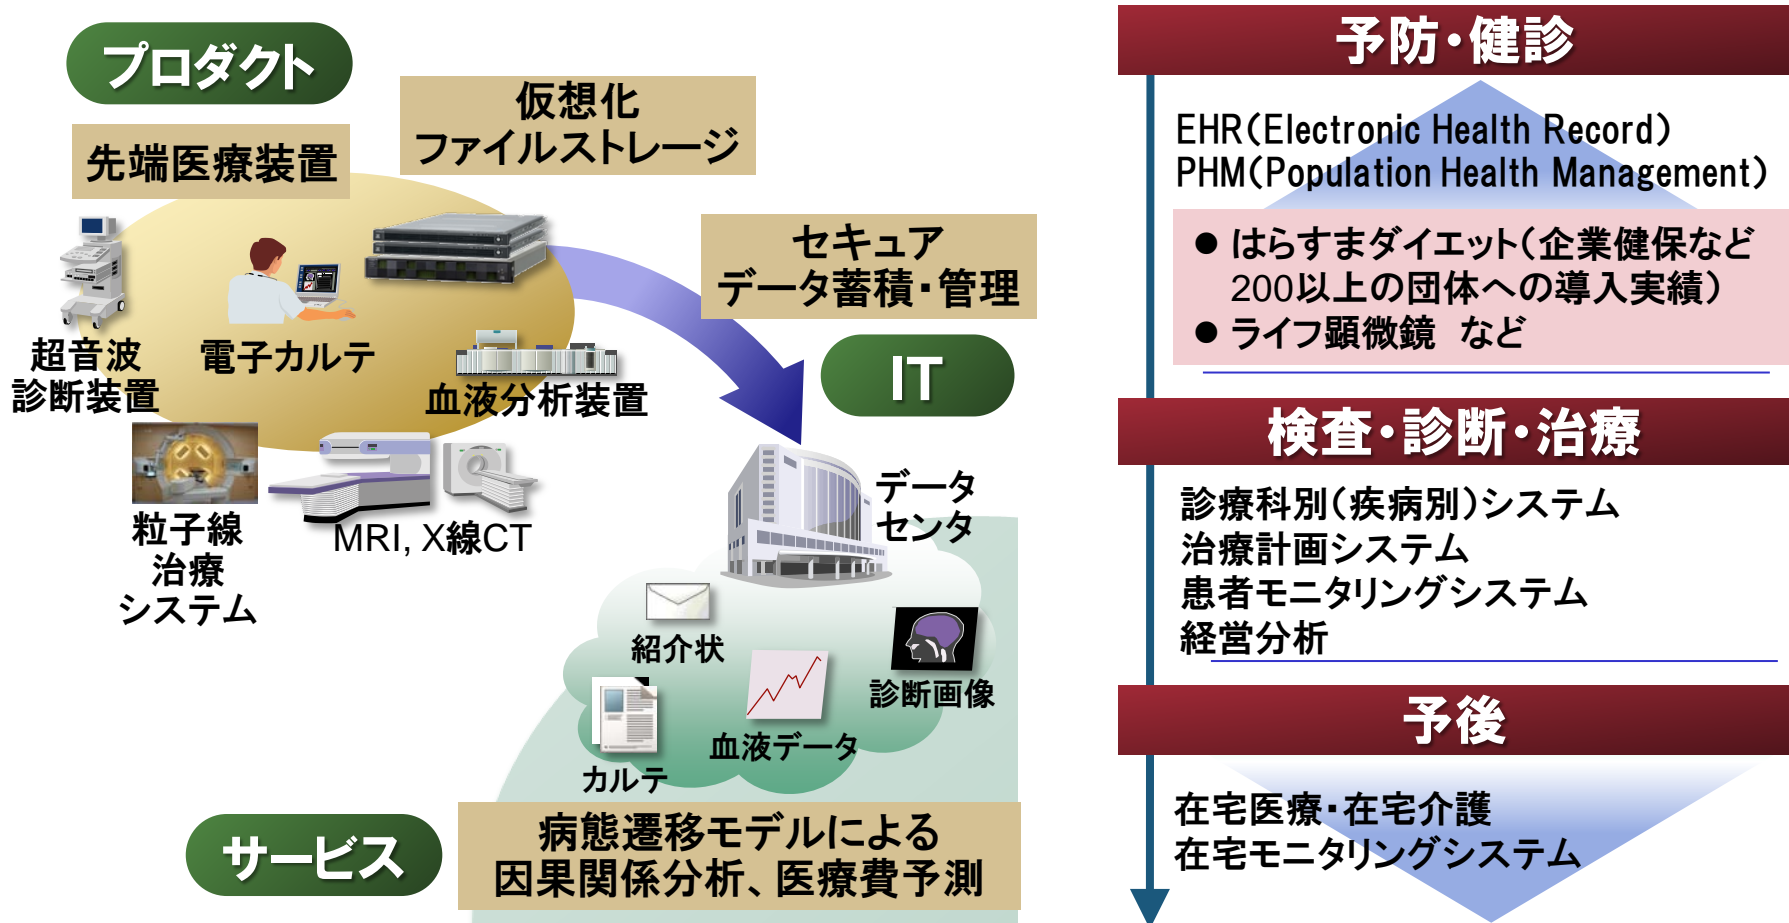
プロダクト

先端医療装置

仮想化
ファイルストレージ

超音波
診断装置

電子カルテ

血液分析装置

セキュア
データ蓄積・管理

IT

粒子線
治療
システム

MRI, X線CT

データ
センタ

紹介状

診断画像

血液データ

カルテ

サービス

病態遷移モデルによる
因果関係分析、医療費予測

予防・健診

EHR(Electronic Health Record)
PHM(Population Health Management)

● はらすまダイエット(企業健保など200以上の団体への導入実績)
● ライフ顕微鏡　など

検査・診断・治療

診療科別(疾病別)システム
治療計画システム
患者モニタリングシステム
経営分析

予後

在宅医療・在宅介護
在宅モニタリングシステム